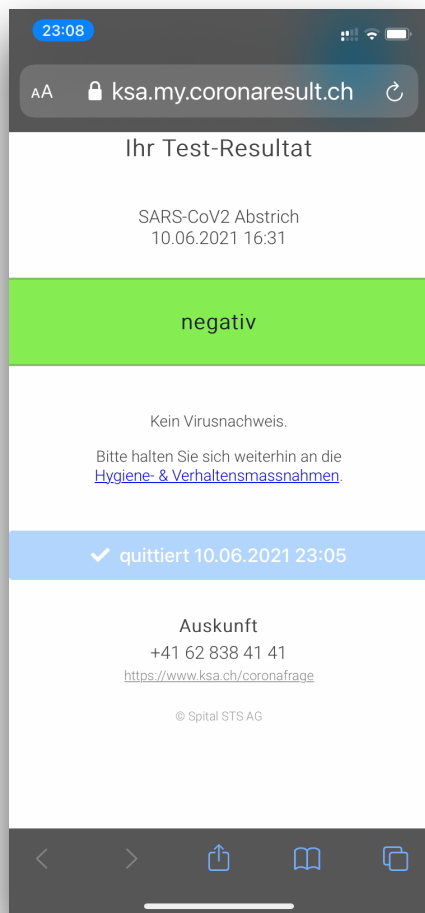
23:08

AA ksa.my.coronaresult.ch

Ihr Test-Resultat

SARS-CoV2 Abstrich
10.06.2021 16:31

negativ

Kein Virusnachweis.

Bitte halten Sie sich weiterhin an die Hygiene- & Verhaltensmassnahmen.

✔ quittiert 10.06.2021 23:05

Auskunft
+41 62 838 41 41
https://www.ksa.ch/coronafrage

© Spital STS AG